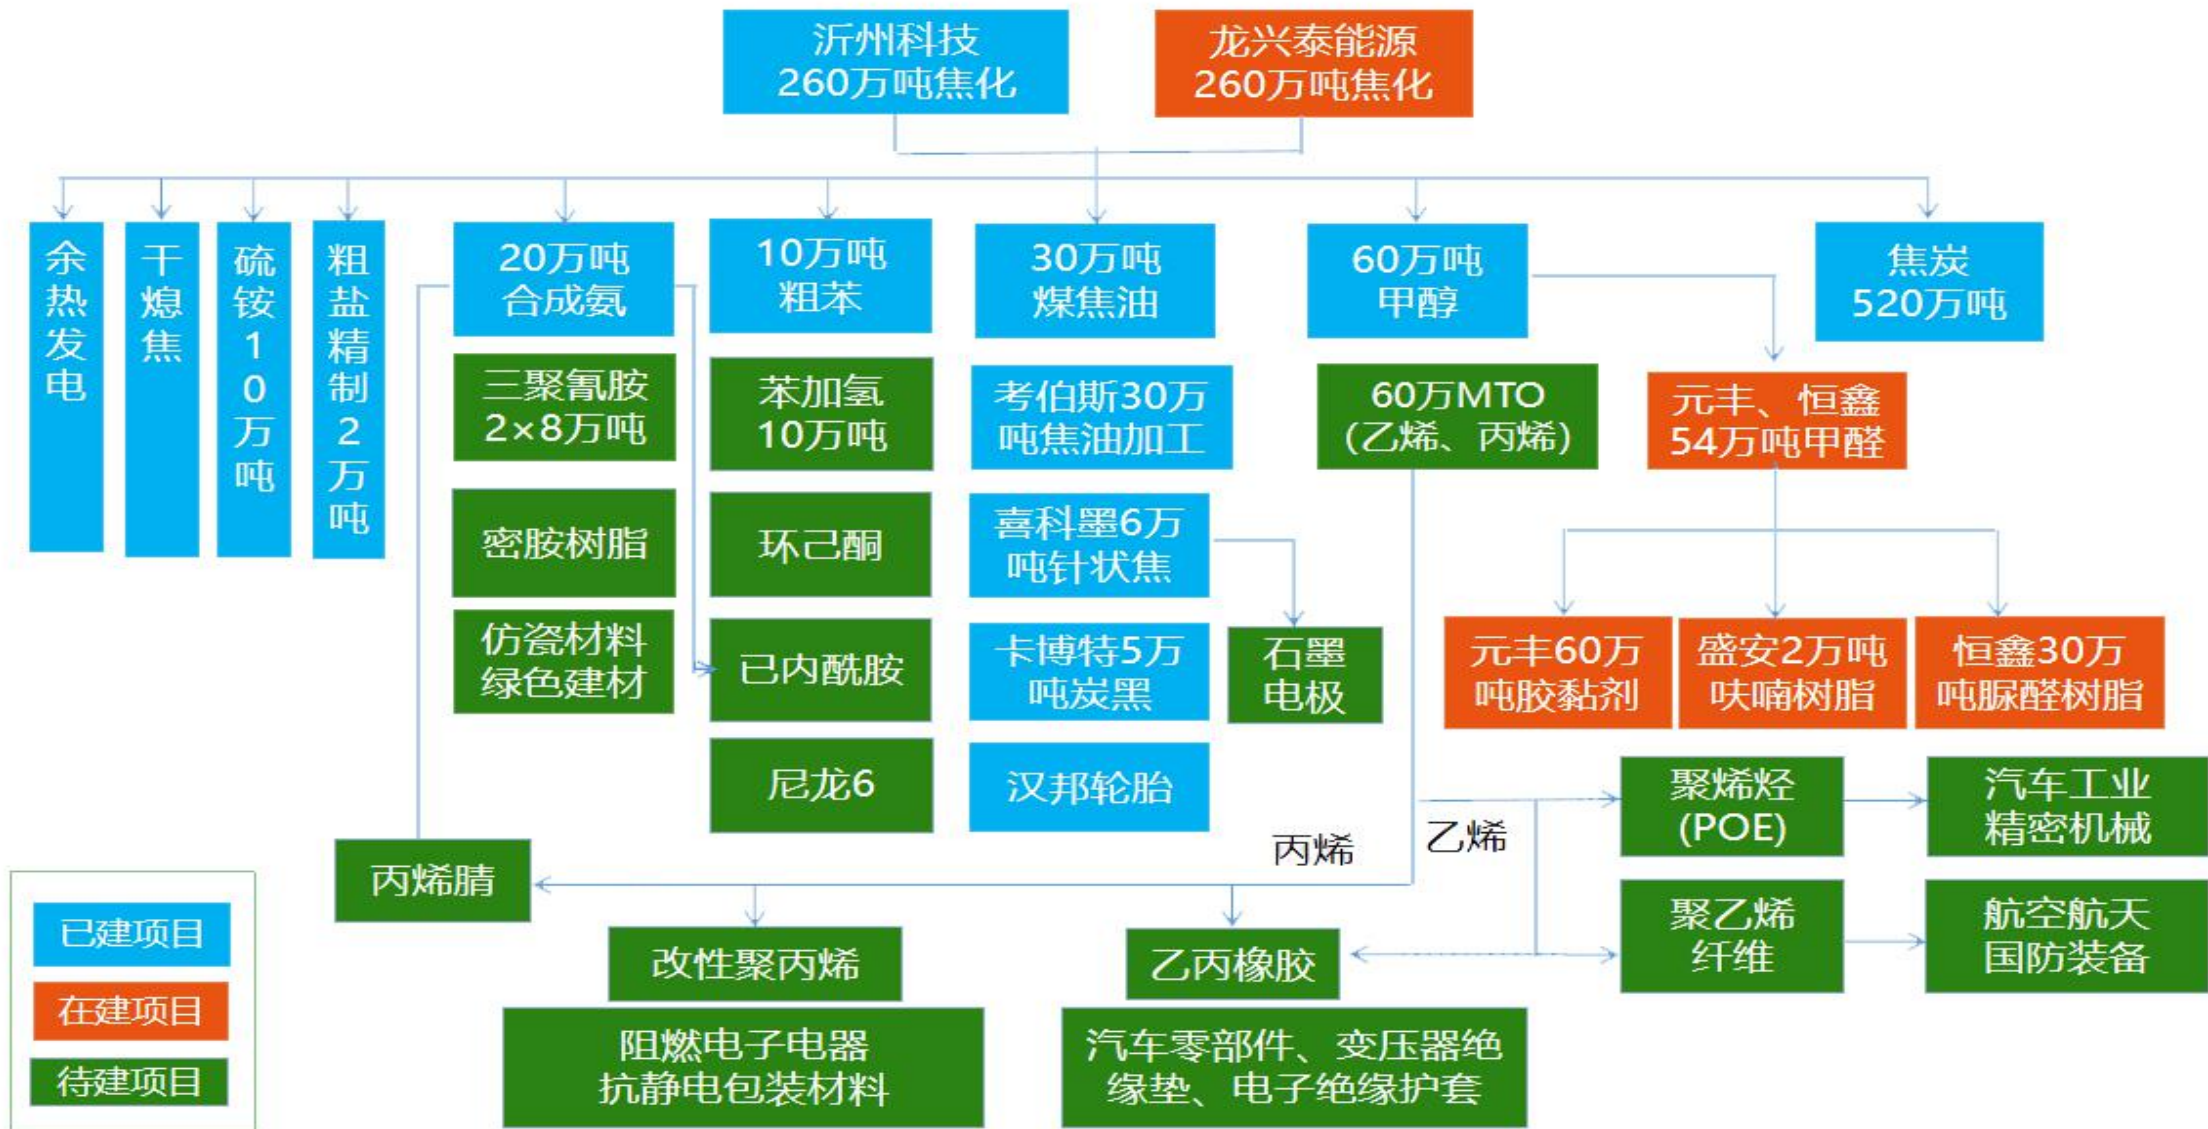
沂州科技
260万吨焦化

龙兴泰能源
260万吨焦化

余热发电

干熄焦

硫铵10万吨

粗盐精制2万吨

20万吨
合成氨

三聚氰胺
2×8万吨

密胺树脂

仿瓷材料
绿色建材

10万吨
粗苯

苯加氢
10万吨

环己酮

已内酰胺

尼龙6

30万吨
煤焦油

考伯斯30万
吨焦油加工

喜科墨6万
吨针状焦

卡博特5万
吨炭黑

汉邦轮胎

石墨
电极

60万吨
甲醇

60万MTO
(乙烯、丙烯)

焦炭
520万吨

元丰、恒鑫
54万吨甲醛

元丰60万
吨胶黏剂

盛安2万吨
呋喃树脂

恒鑫30万
吨脲醛树脂

聚烯烃
(POE)

汽车工业
精密机械

聚乙烯
纤维

航空航天
国防装备

乙烯

丙烯

丙烯腈

改性聚丙烯

乙丙橡胶

阻燃电子电器
抗静电包装材料

汽车零部件、变压器绝缘垫、电子绝缘护套

已建项目

在建项目

待建项目